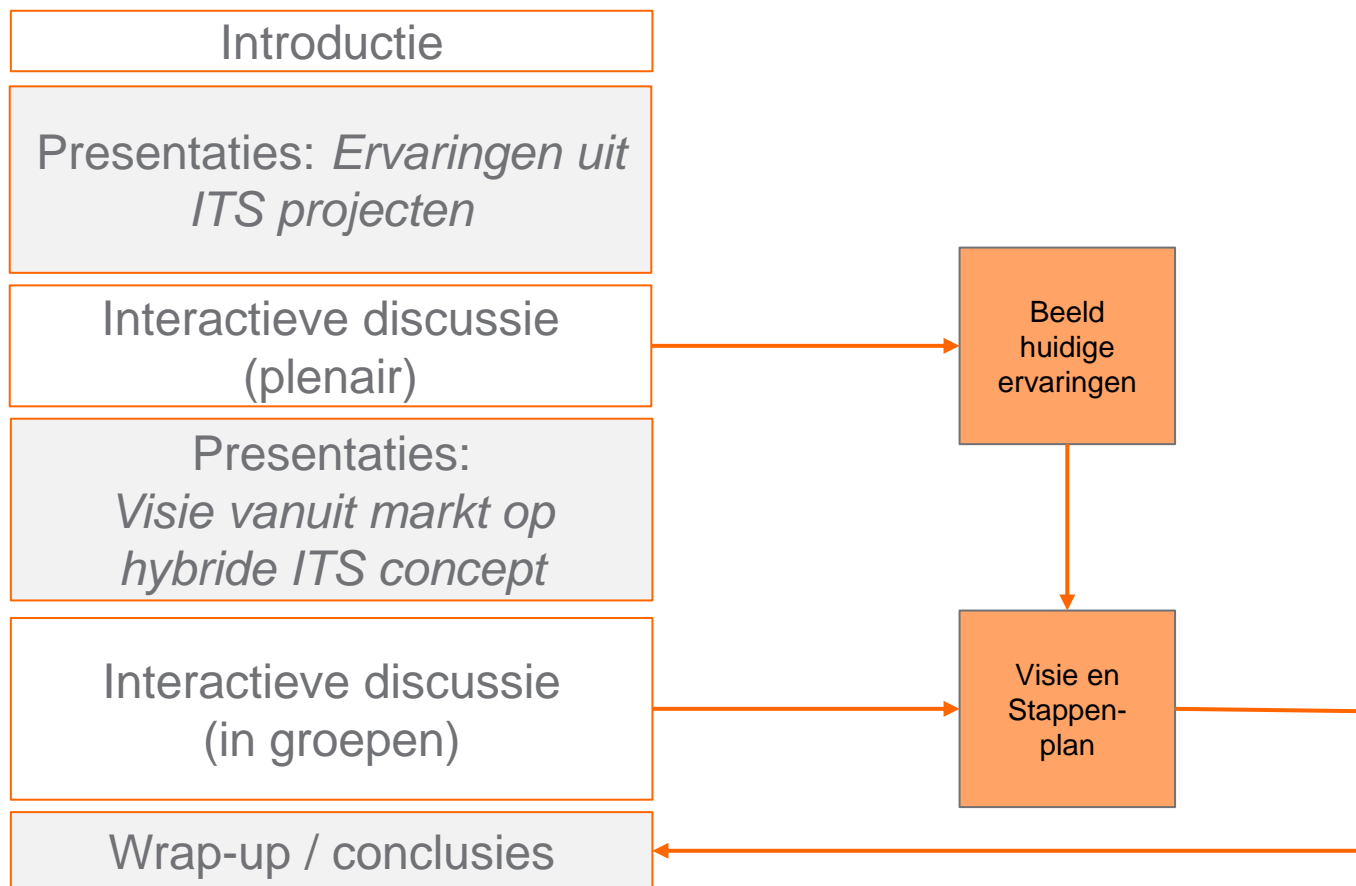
Introductie

Presentaties: *Ervaringen uit ITS projecten*

Interactieve discussie (plenair)

Beeld huidige ervaringen

Presentaties: *Visie vanuit markt op hybride ITS concept*

Interactieve discussie (in groepen)

Visie en Stappenplan

Wrap-up / conclusies